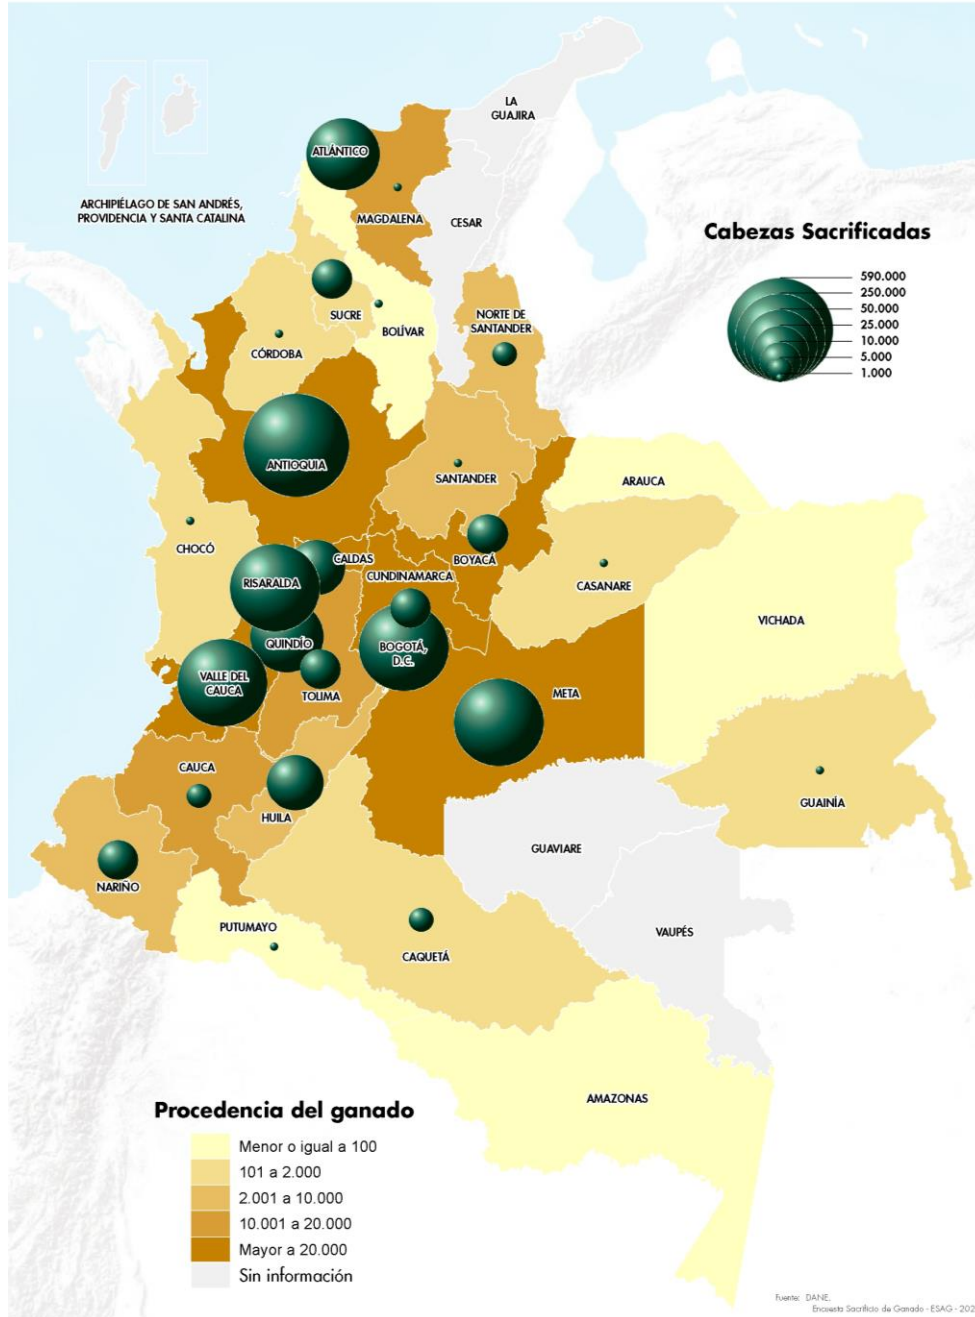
LA GUAJIRA

ATLÁNTICO

ARCHIPIÉLAGO DE SAN ANDRÉS, PROVIDENCIA Y SANTA CATALINA

MAGDALENA

CESAR

Cabezas Sacrificadas

590.000
250.000
50.000
25.000
10.000
5.000
1.000

SUCRE

BOLÍVAR

NORTE DE SANTANDER

CÓRDOBA

ANTIOQUIA

SANTANDER

ARAUCA

CHOCÓ

CALDAS

BOYACÁ

RISARALDA

CUNDINAMARCA

CASANARE

VICHADA

QUINDÍO

BOGOTÁ, D.C.

VALLE DEL CAUCA

TOLIMA

META

CAUCA

GUAINÍA

HUILA

GUAVIARE

NARIÑO

PUTUMAYO

VAUPÉS

CAQUETÁ

AMAZONAS

Procedencia del ganado

Menor o igual a 100
101 a 2.000
2.001 a 10.000
10.001 a 20.000
Mayor a 20.000
Sin información

Fuente: DANE, Encuesta Sacrificio de Ganado - ESAG - 202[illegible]